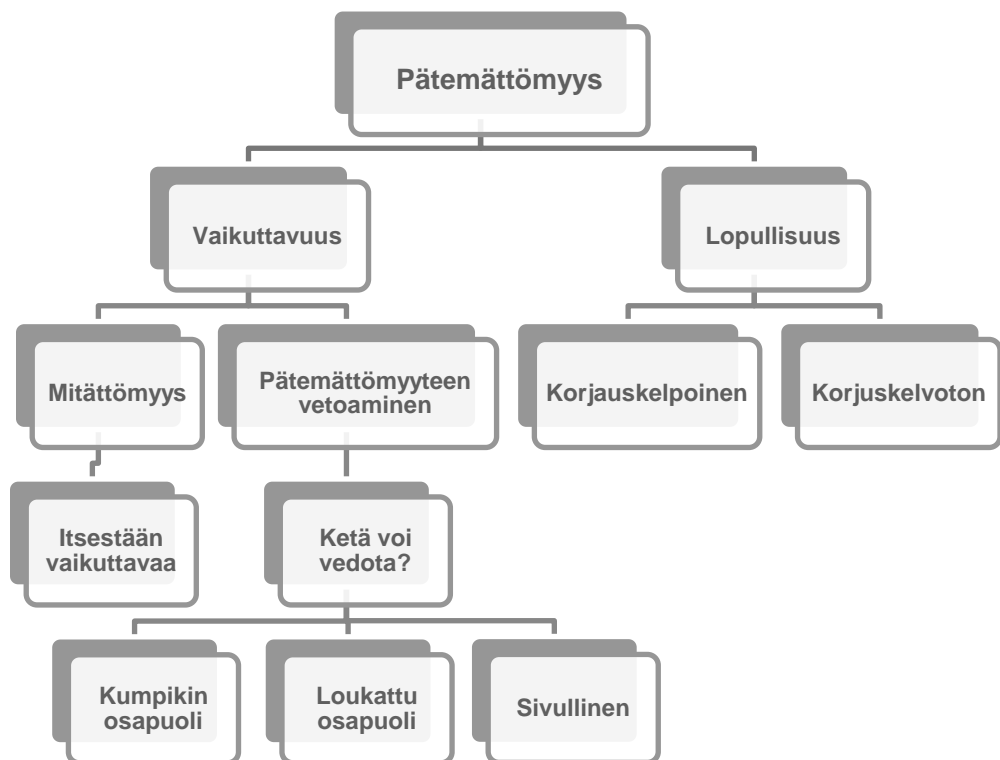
Pätemättömyys

Vaikuttavuus

Lopullisuus

Mitättömyys

Pätemättömyyteen vetoaminen

Korjauskelpoinen

Korjuskelvoton

Itsestään vaikuttavaa

Ketä voi vedota?

Kumpikin osapuoli

Loukattu osapuoli

Sivullinen